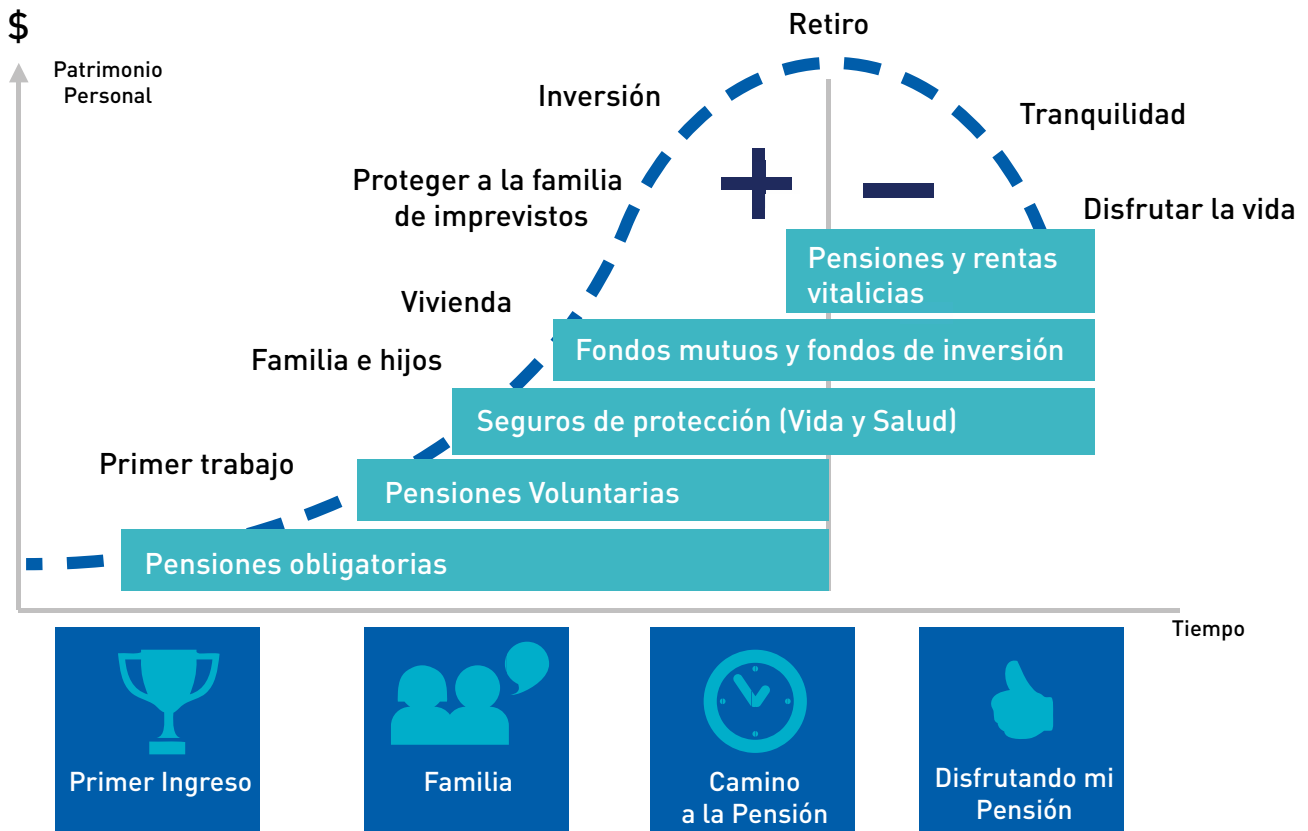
$

Patrimonio Personal

Retiro

Inversión

Tranquilidad

Proteger a la familia de imprevistos

+

−

Disfrutar la vida

Pensiones y rentas vitalicias

Vivienda

Fondos mutuos y fondos de inversión

Familia e hijos

Seguros de protección (Vida y Salud)

Primer trabajo

Pensiones Voluntarias

Pensiones obligatorias

Tiempo

Primer Ingreso

Familia

Camino a la Pensión

Disfrutando mi Pensión